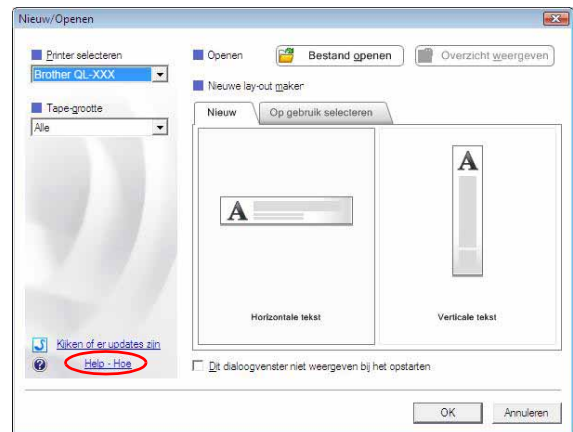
Nieuw/Openen

Printer selecteren
Brother QL-XXX

Tape-grootte
Alle

Openen
Bestand openen
Overzicht weergeven

Nieuwe lay-out maker

Nieuw
Op gebruik selecteren

A

A

Horizontale tekst

Verticale tekst

Kijken of er updates zijn
Help - Hoe

Dit dialoogvenster niet weergeven bij het opstarten

OK
Annuleren